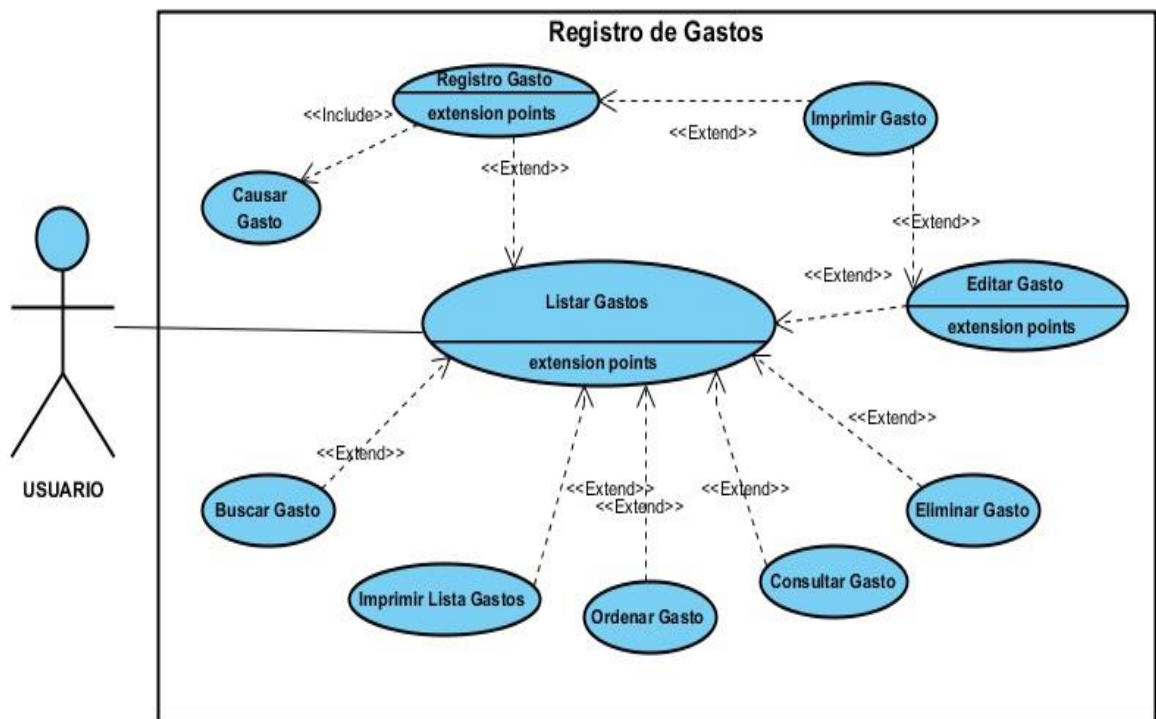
Registro de Gastos

Registro Gasto
extension points

<<Include>>

<<Extend>>

Imprimir Gasto

Causar Gasto

<<Extend>>

<<Extend>>

<<Extend>>

Listar Gastos
extension points

Editar Gasto
extension points

USUARIO

<<Extend>>

<<Extend>>

<<Extend>>

<<Extend>>

<<Extend>>

Buscar Gasto

Eliminar Gasto

Imprimir Lista Gastos

Ordenar Gasto

Consultar Gasto